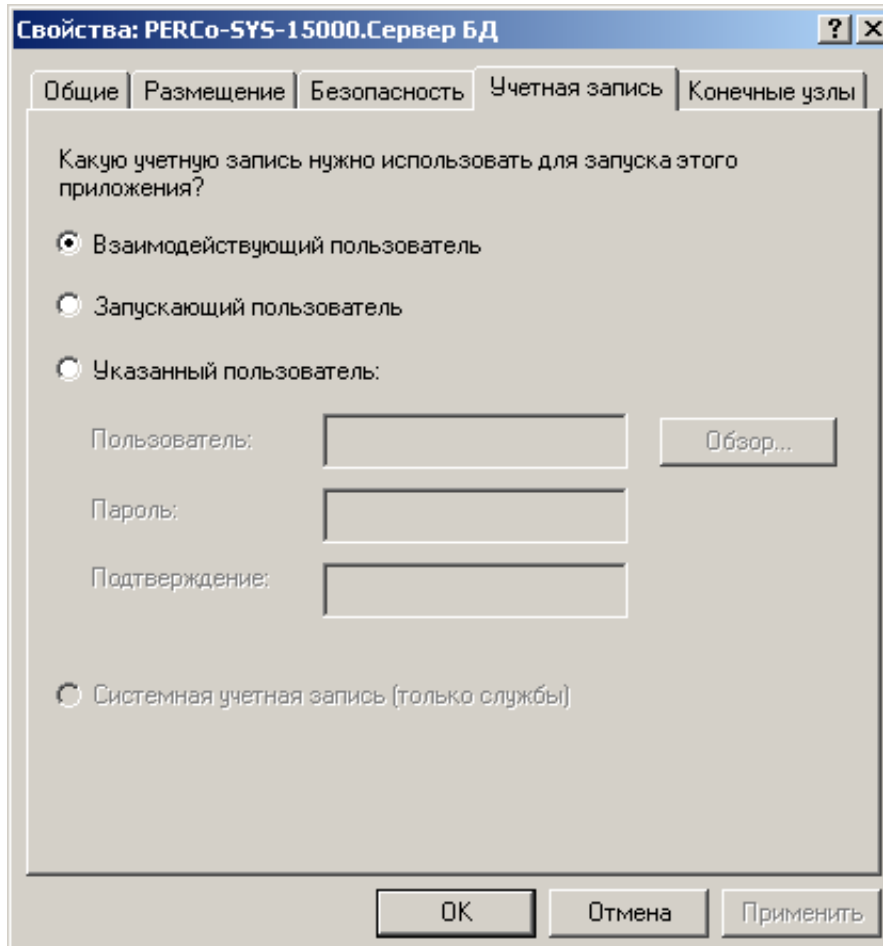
Свойства: PERCo-SYS-15000.Сервер БД

?

Общие | Размещение | Безопасность | Учетная запись | Конечные узлы

Какую учетную запись нужно использовать для запуска этого приложения?

Взаимодействующий пользователь

Запускающий пользователь

Указанный пользователь:

Пользователь:

Обзор...

Пароль:

Подтверждение:

Системная учетная запись (только службы)

OK

Отмена

Применить